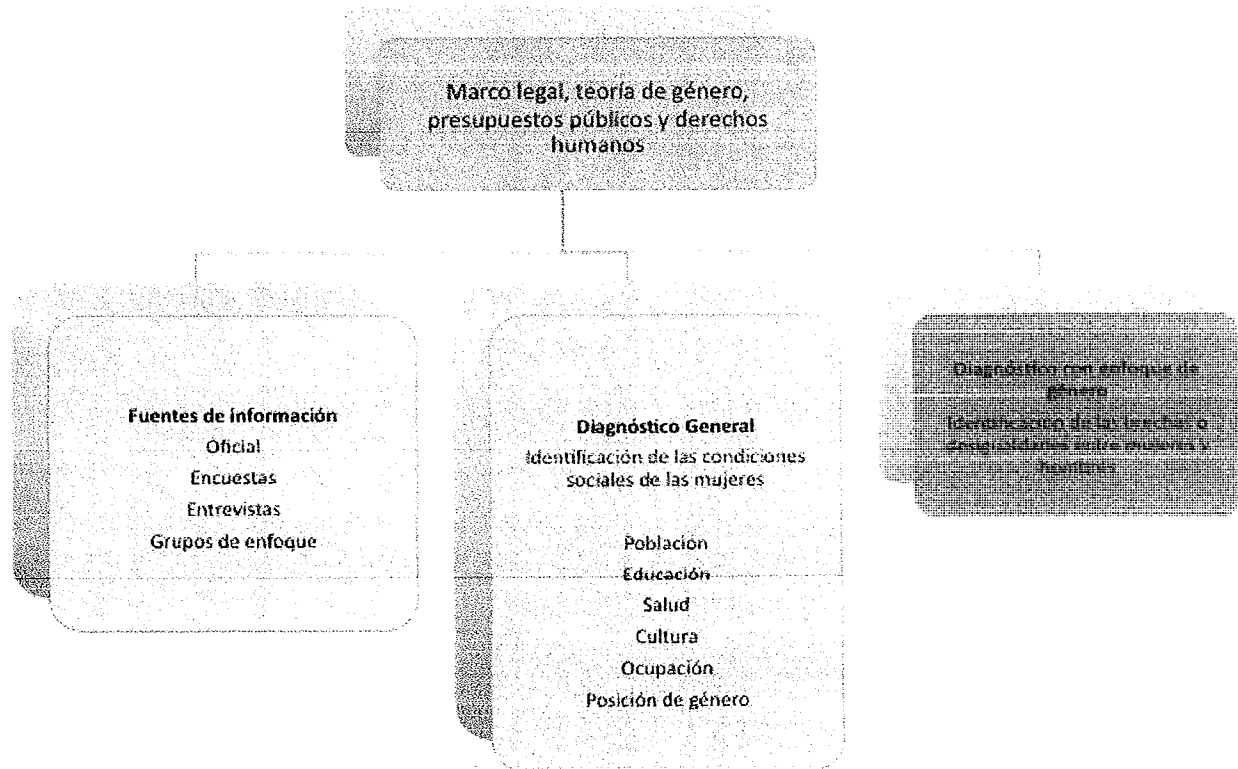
Marco legal, teoría de género, presupuestos públicos y derechos humanos

Fuentes de información
Oficial
Encuestas
Entrevistas
Grupos de enfoque

Diagnóstico General
Identificación de las condiciones sociales de las mujeres

Población
Educación
Salud
Cultura
Ocupación
Posición de género

Diagnóstico con enfoque de género
Identificación de las brechas o desigualdades entre mujeres y hombres